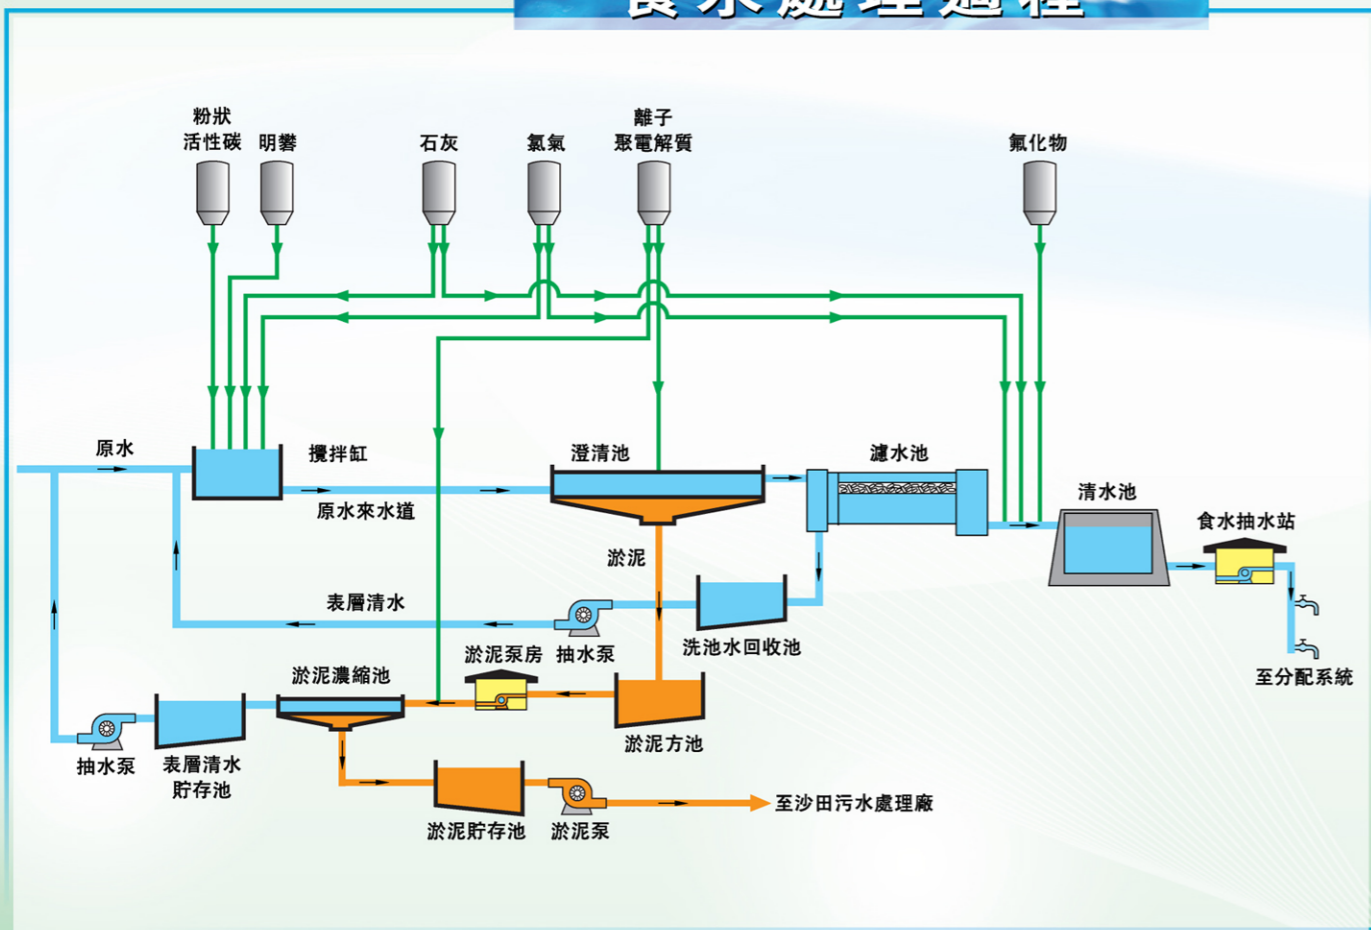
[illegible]

粉狀活性碳 明礬 石灰 氯氣 離子聚電解質 氟化物

原水 攪拌缸 原水來水道 澄清池 濾水池 清水池 食水抽水站

淤泥 表層清水 抽水泵 洗池水回收池 淤泥泵房 淤泥濃縮池 淤泥方池 至分配系統

抽水泵 表層清水貯存池 淤泥貯存池 淤泥泵 至沙田污水處理廠